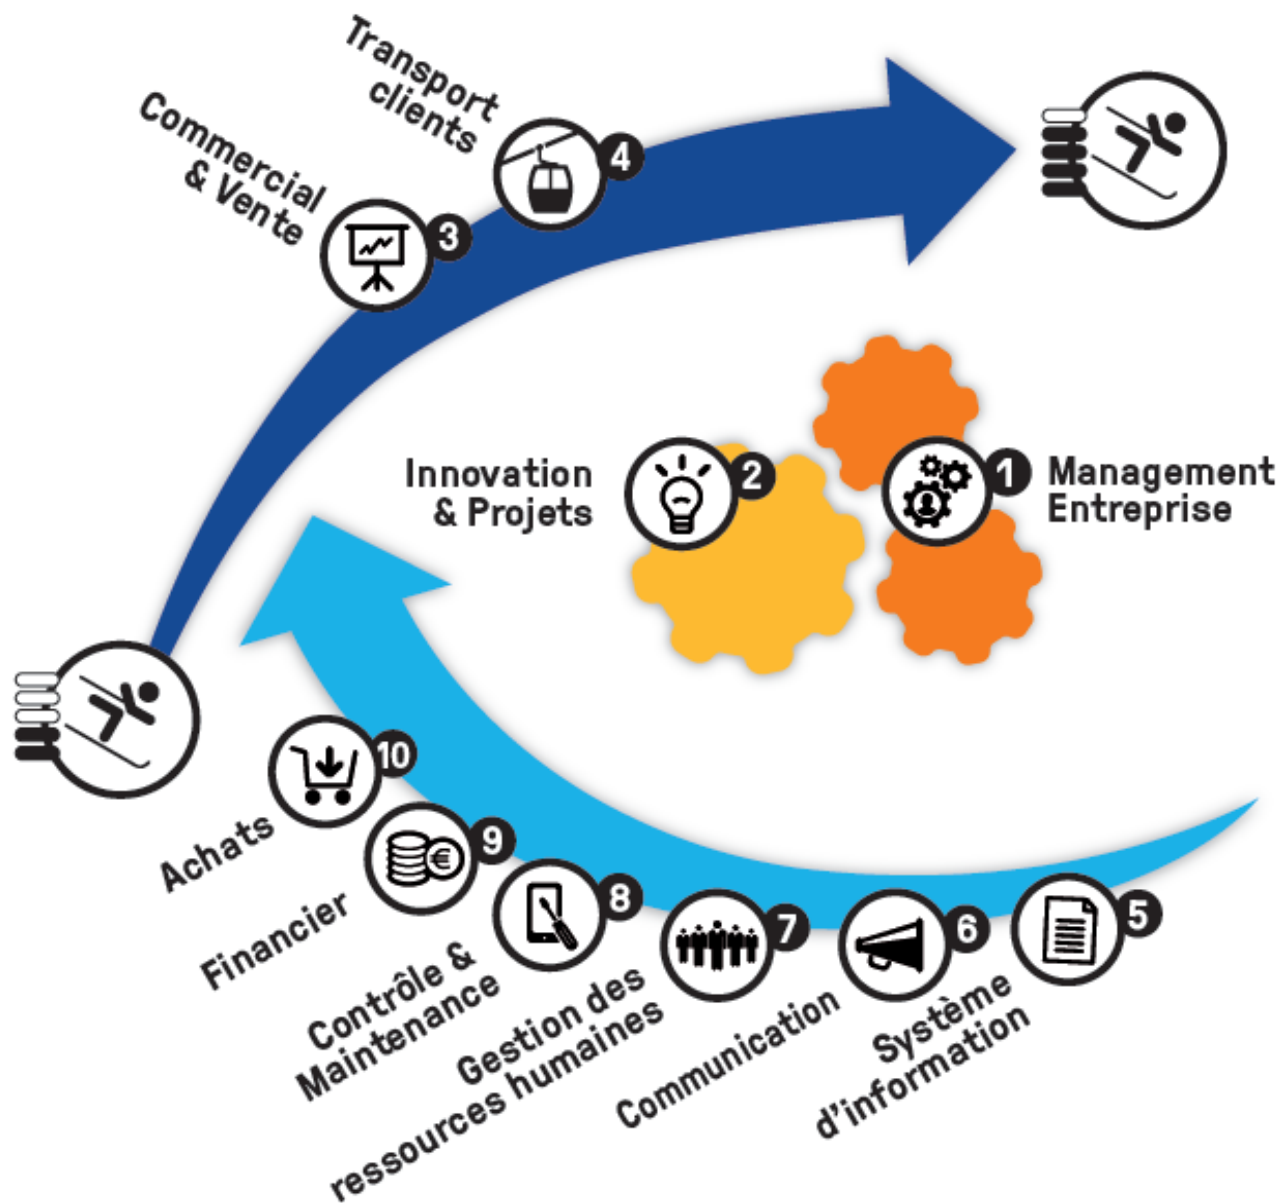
Transport clients
4
Commercial & Vente
3
Innovation & Projets
2
1
Management Entreprise
10
Achats
9
Financier
8
Contrôle & Maintenance
7
Gestion des ressources humaines
6
Communication
5
Système d'information